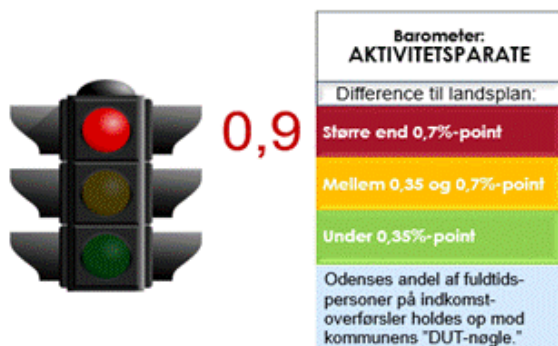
0,9

Barometer:
AKTIVITETSPARATE

Difference til landsplan:

Større end 0,7%-point

Mellem 0,35 og 0,7%-point

Under 0,35%-point

Odenses andel af fuldtidspersoner på indkomstoverførsler holdes op mod kommunens "DUT-nøgle."